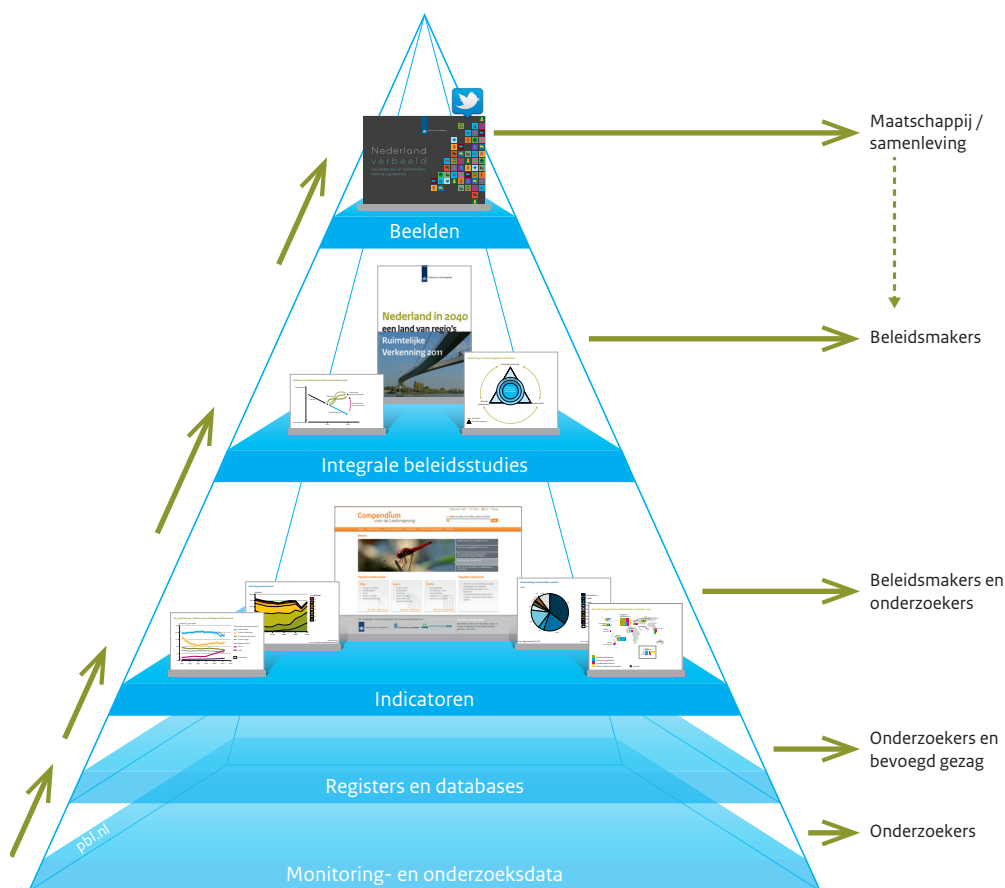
Nederland verbeeld

Beelden

Nederland in 2040 een land van regio's
Ruimtelijke Verkenning 2011

Integrale beleidsstudies

Compendium voor de Leefomgeving

Indicatoren

Registers en databases

pbl.nl

Monitoring- en onderzoeksdata

Maatschappij / samenleving

Beleidsmakers

Beleidsmakers en onderzoekers

Onderzoekers en bevoegd gezag

Onderzoekers